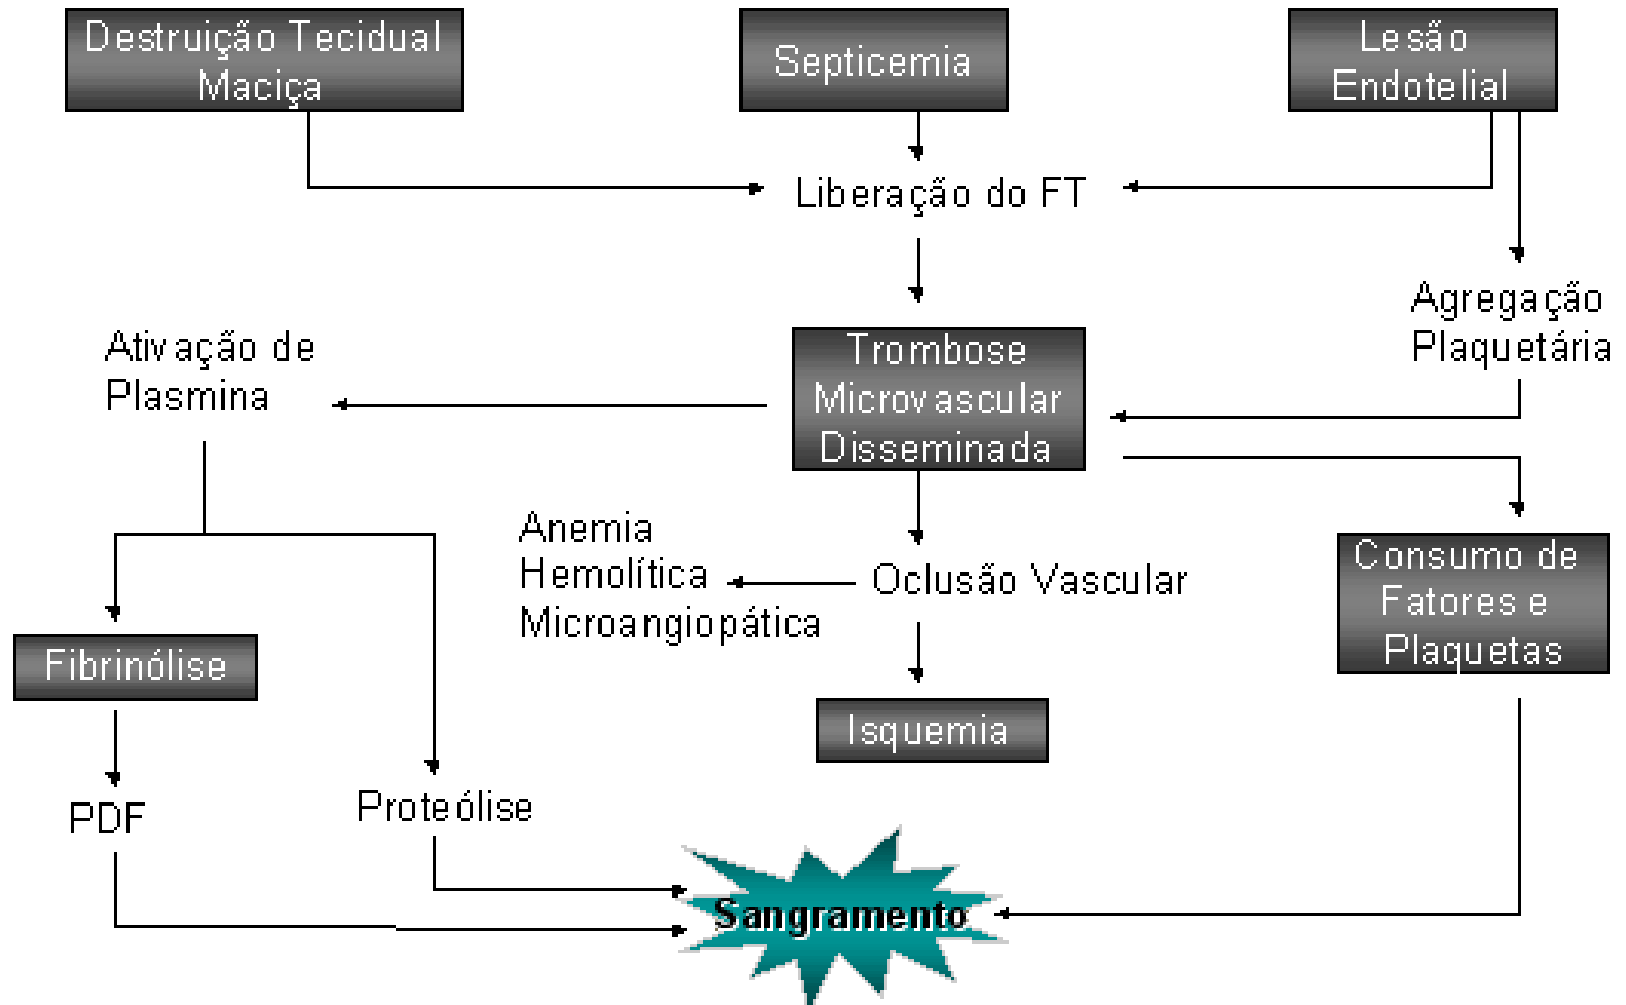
Destruição Tecidual Maciça

Septicemia

Lesão Endotelial

Liberação do FT

Agregação Plaquetária

Ativação de Plasmina

Trombose Microvascular Disseminada

Anemia Hemolítica Microangiopática

Oclusão Vascular

Consumo de Fatores e Plaquetas

Fibrinólise

Isquemia

PDF

Proteólise

Sangramento